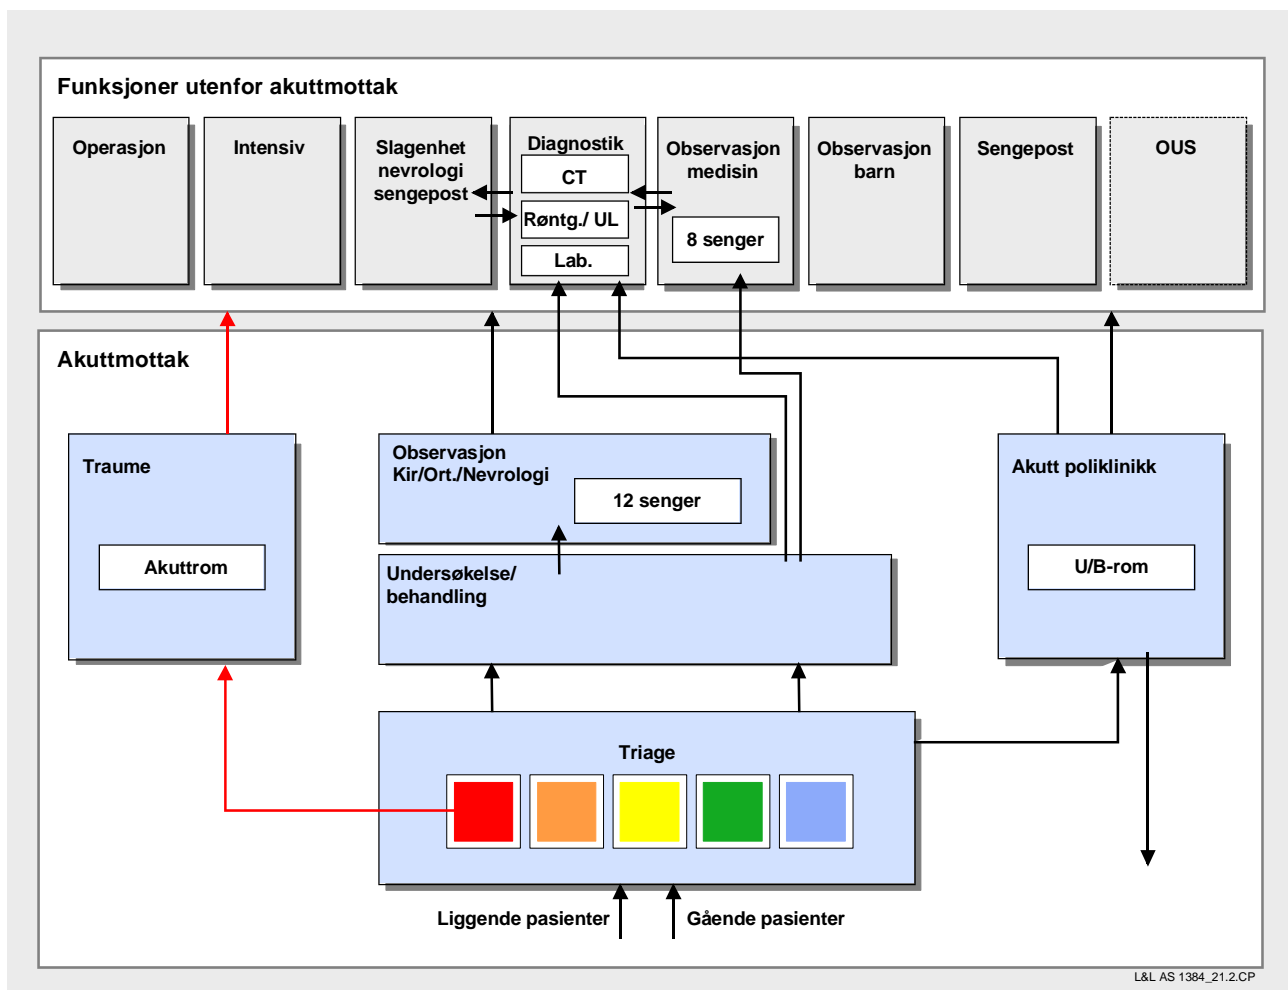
Funksjoner utenfor akuttmottak

Operasjon

Intensiv

Slagenhet nevrologi sengepost

Diagnostik

CT

Røntg./ UL

Lab.

Observasjon medisin

8 senger

Observasjon barn

Sengepost

OUS

Akuttmottak

Traume

Akuttrom

Observasjon Kir/Ort./Nevrologi

12 senger

Undersøkelse/ behandling

Akutt poliklinikk

U/B-rom

Triage

Liggende pasienter

Gående pasienter

L&L AS 1384_21.2.CP